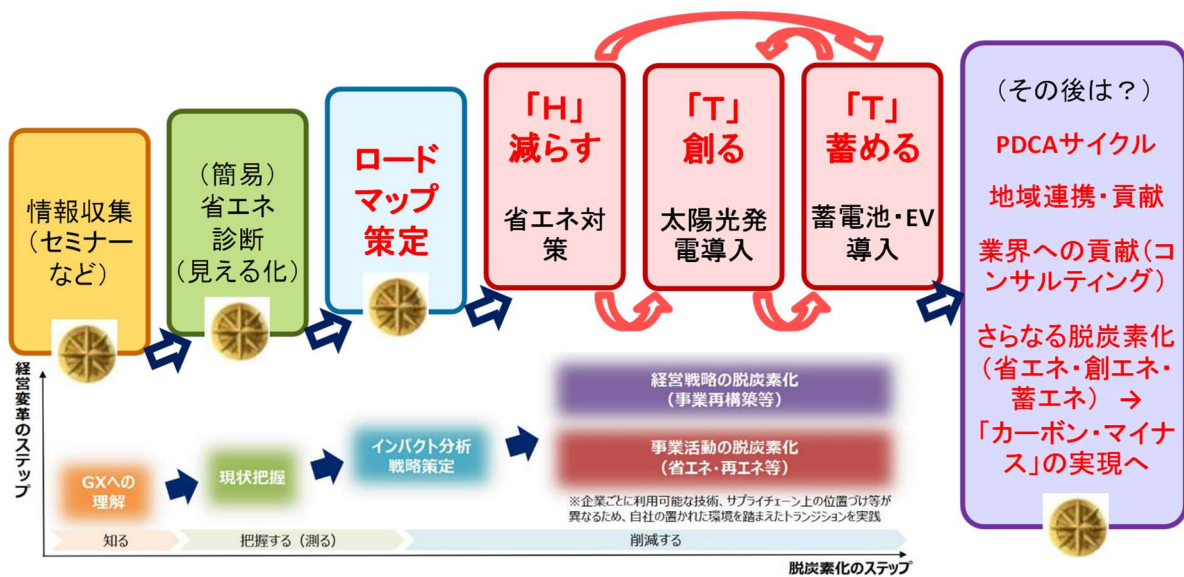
情報収集（セミナーなど）

（簡易）省エネ診断（見える化）

ロードマップ策定

「H」減らす
省エネ対策

「T」創る
太陽光発電導入

「T」蓄める
蓄電池・EV導入

（その後は？）
PDCAサイクル
地域連携・貢献
業界への貢献（コンサルティング）
さらなる脱炭素化（省エネ・創エネ・蓄エネ） →「カーボン・マイナス」の実現へ

経営変革のステップ

GXへの理解
現状把握
インパクト分析 戦略策定
経営戦略の脱炭素化（事業再構築等）
事業活動の脱炭素化（省エネ・再エネ等）
※企業ごとに利用可能な技術、サプライチェーン上の位置づけ等が異なるため、自社の置かれた環境を踏まえたトランジションを実践

知る
把握する（測る）
削減する
脱炭素化のステップ